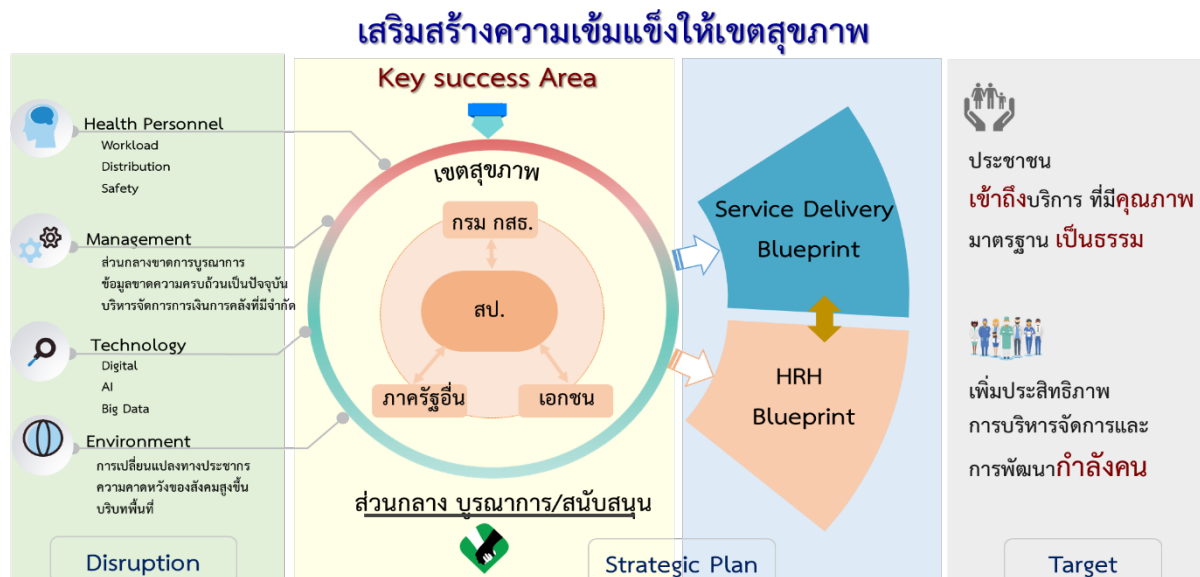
เสริมสร้างความเข้มแข็งให้เขตสุขภาพ

Health Personnel
Workload
Distribution
Safety

Management
ส่วนกลางขาดการบูรณาการ
ข้อมูลขาดความครบถ้วนเป็นปัจจุบัน
บริหารจัดการการเงินการคลังที่มีจำกัด

Technology
Digital
AI
Big Data

Environment
การเปลี่ยนแปลงทางประชากร
ความคาดหวังของสังคมสูงขึ้น
บริบทพื้นที่

Disruption

Key success Area

เขตสุขภาพ
กรม กสธ.
สป.
ภาครัฐอื่น
เอกชน

ส่วนกลาง บูรณาการ/สนับสนุน

Service Delivery Blueprint

HRH Blueprint

Strategic Plan

ประชาชน
เข้าถึงบริการ ที่มีคุณภาพ มาตรฐาน เป็นธรรม

เพิ่มประสิทธิภาพ
การบริหารจัดการและ
การพัฒนากำลังคน

Target